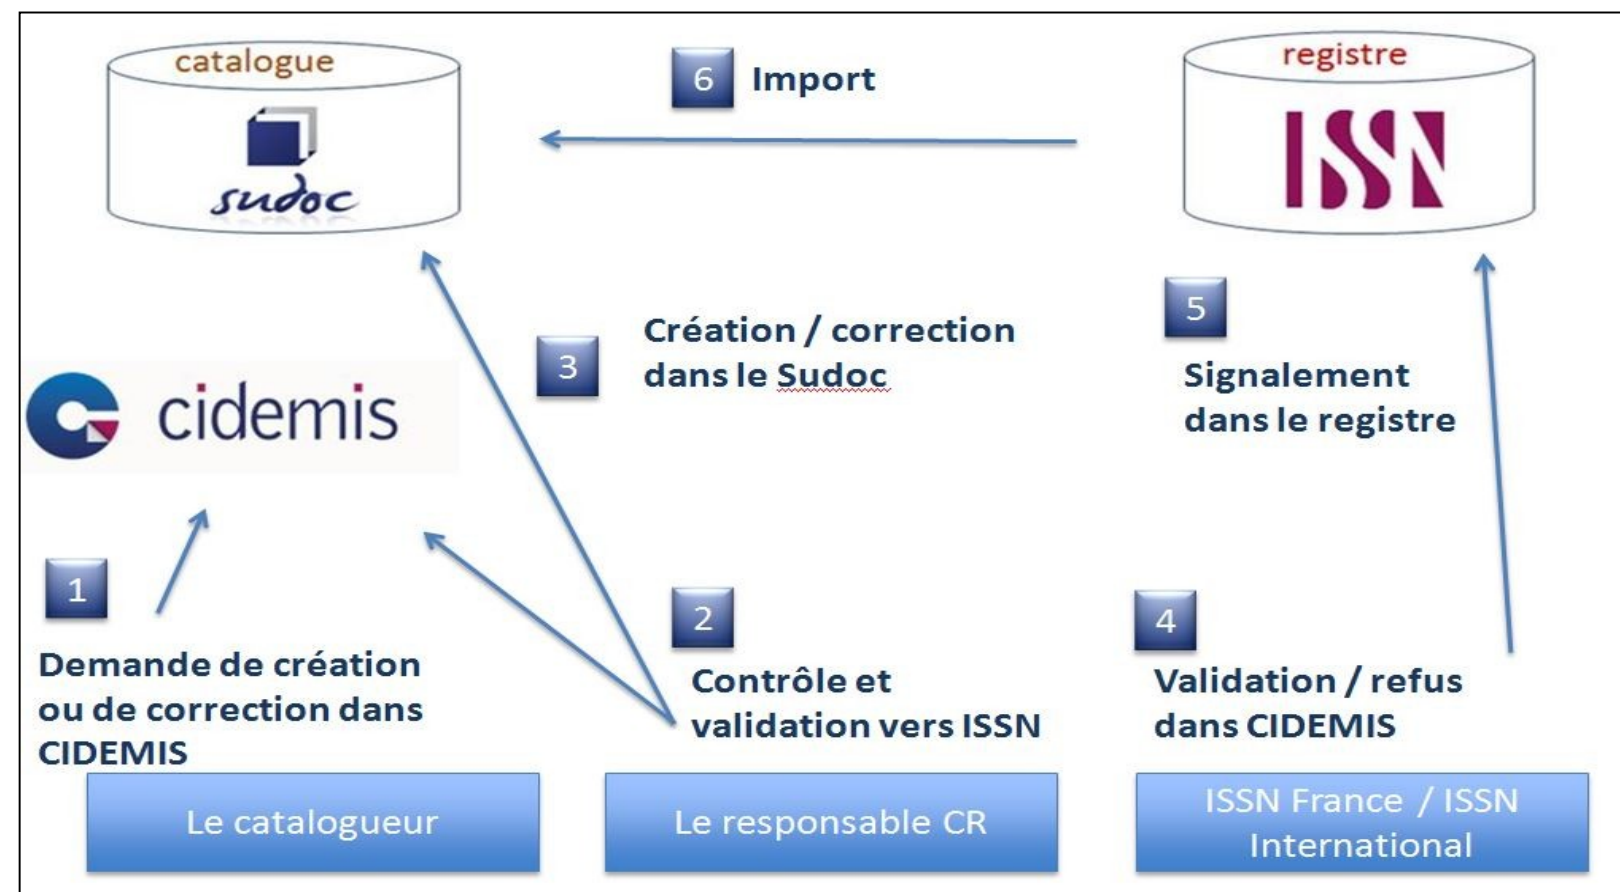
catalogue

sudoc

6 Import

registre

ISSN

3 Création / correction dans le Sudoc

5 Signalement dans le registre

cidemis

1 Demande de création ou de correction dans CIDEMIS

2 Contrôle et validation vers ISSN

4 Validation / refus dans CIDEMIS

Le catalogueur

Le responsable CR

ISSN France / ISSN International